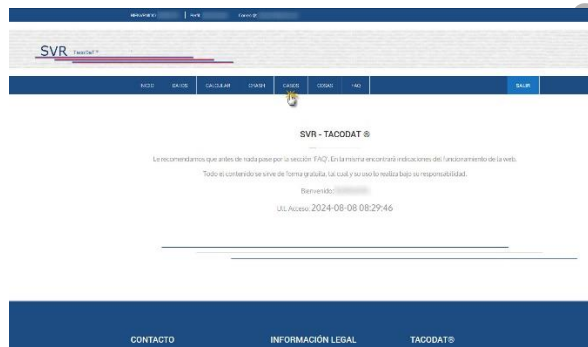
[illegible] | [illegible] | Correo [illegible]

SVR TacoDat ®

INICIO DATOS CALCULAR CRASH CASER CODIGO FAQ SALIR

SVR - TACODAT ®

Le recomendamos que antes de nada pase por la sección 'FAQ'. En la misma encontrará indicaciones del funcionamiento de la web.

Todo el contenido se sirve de forma gratuita, tal cual y su uso lo realiza bajo su responsabilidad.

Bienvenido: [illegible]

Ult. Acceso: 2024-08-08 08:29:46

CONTACTO

INFORMACIÓN LEGAL

TACODAT®